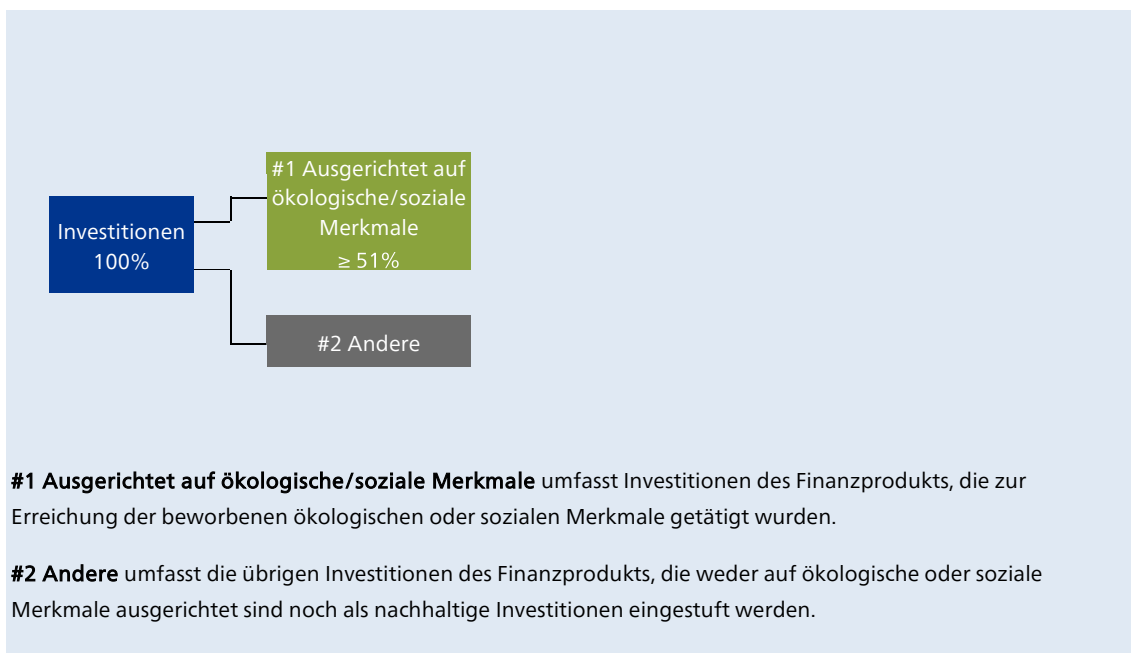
Investitionen
100%

#1 Ausgerichtet auf ökologische/soziale Merkmale
≥ 51%

#2 Andere

**#1 Ausgerichtet auf ökologische/soziale Merkmale** umfasst Investitionen des Finanzprodukts, die zur Erreichung der beworbenen ökologischen oder sozialen Merkmale getätigt wurden.

**#2 Andere** umfasst die übrigen Investitionen des Finanzprodukts, die weder auf ökologische oder soziale Merkmale ausgerichtet sind noch als nachhaltige Investitionen eingestuft werden.